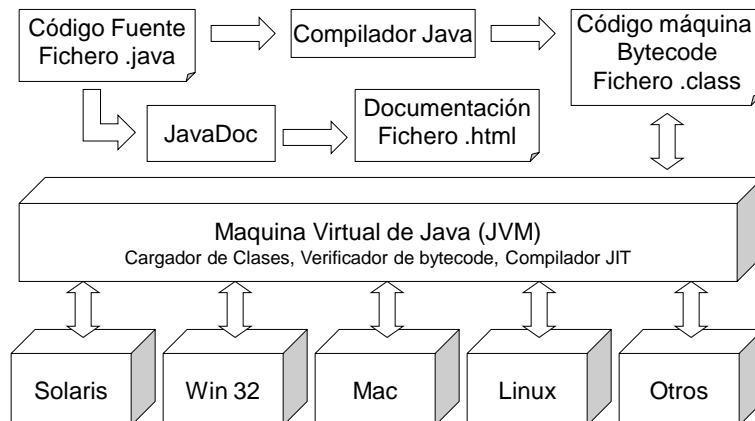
Código Fuente
Fichero .java

Compilador Java

Código máquina
Bytecode
Fichero .class

JavaDoc

Documentación
Fichero .html

Maquina Virtual de Java (JVM)
Cargador de Clases, Verificador de bytecode, Compilador JIT

Solaris

Win 32

Mac

Linux

Otros